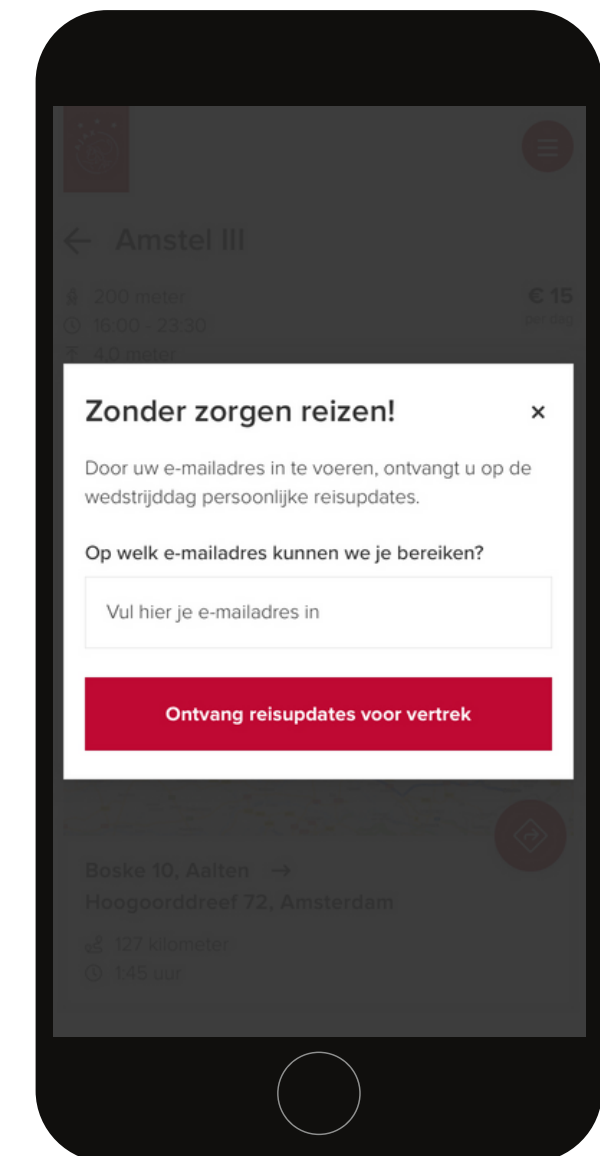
Amstel III

200 meter
16:00 - 23:30
4.0 meter

€ 15
per dag

Zonder zorgen reizen!

×

Door uw e-mailadres in te voeren, ontvangt u op de wedstrijddag persoonlijke reisupdates.

Op welk e-mailadres kunnen we je bereiken?

Vul hier je e-mailadres in

Ontvang reisupdates voor vertrek

Boske 10, Aalten →
Hoogoorddreef 72, Amsterdam

127 kilometer
1:45 uur